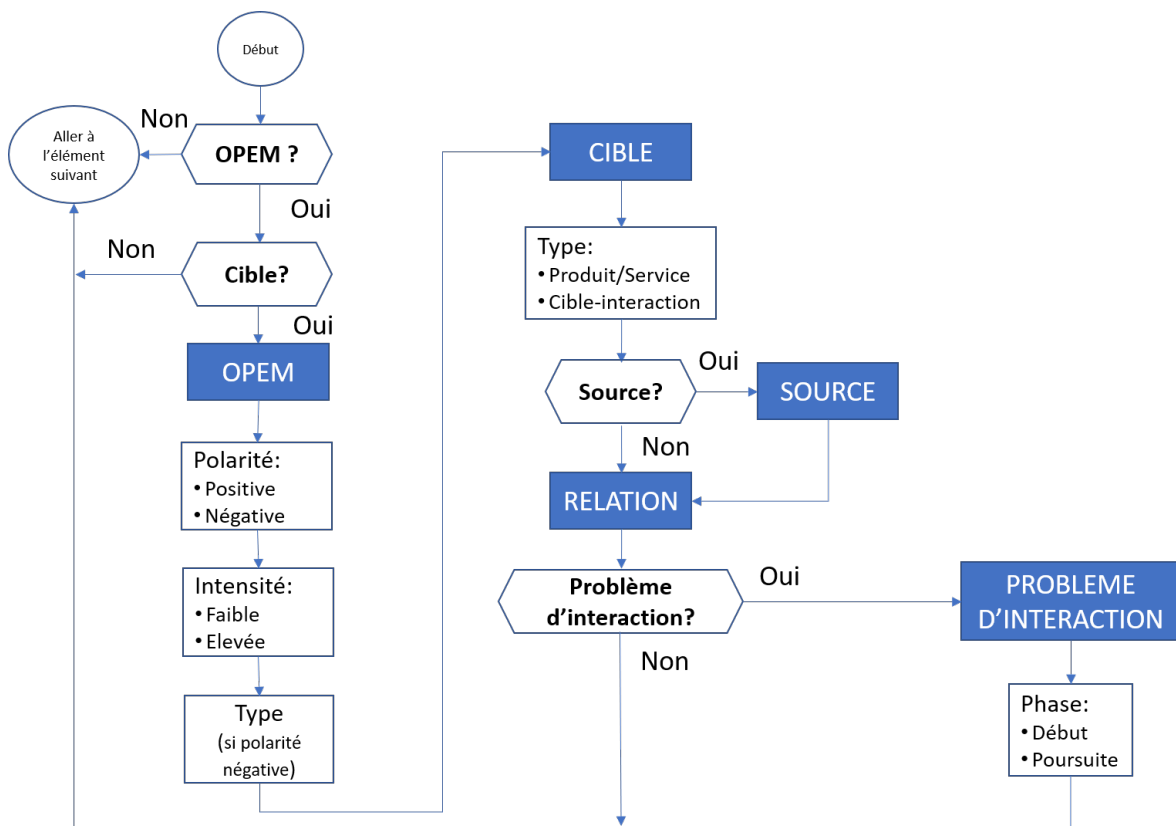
Début

Non

Aller à l'élément suivant

OPEM ?

Oui

Non

Cible?

Oui

OPEM

Polarité:
• Positive
• Négative

Intensité:
• Faible
• Elevée

Type
(si polarité négative)

CIBLE

Type:
• Produit/Service
• Cible-interaction

Oui

Source?

SOURCE

Non

RELATION

Problème d'interaction?

Oui

PROBLEME D'INTERACTION

Non

Phase:
• Début
• Poursuite